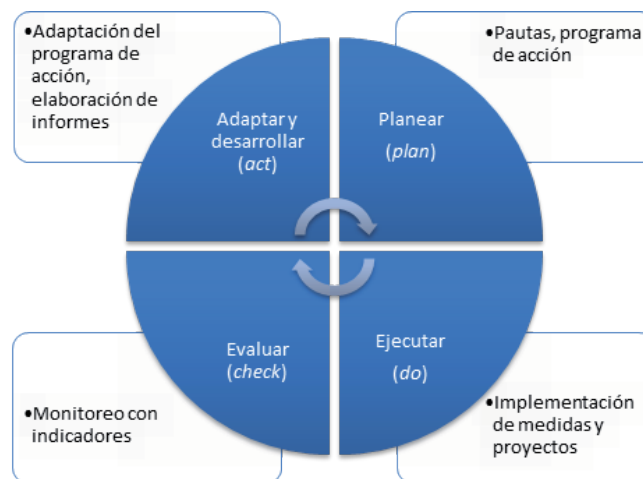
•Adaptación del programa de acción, elaboración de informes

•Pautas, programa de acción

Adaptar y desarrollar (*act*)

Planear (*plan*)

Evaluar (*check*)

Ejecutar (*do*)

•Monitoreo con indicadores

•Implementación de medidas y proyectos